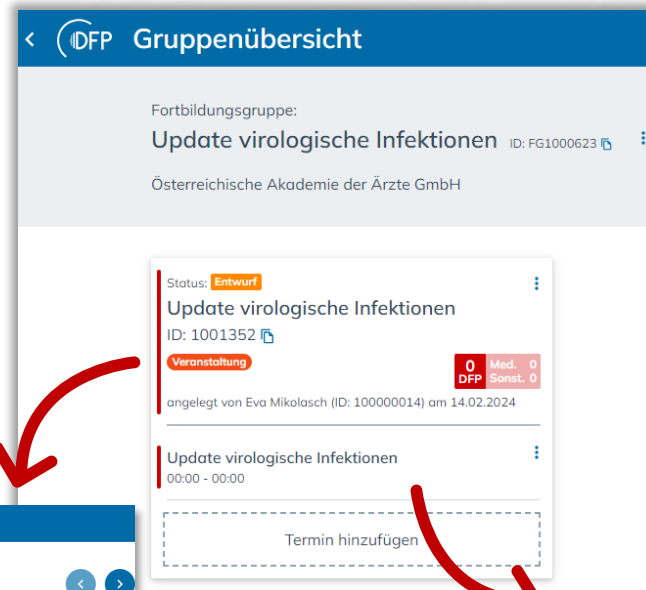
DFP Gruppenübersicht

Fortbildungsgruppe:

Update virologische Infektionen ID: FG1000623

Österreichische Akademie der Ärzte GmbH

Status: Entwurf

Update virologische Infektionen

ID: 1001352

Veranstaltung

| 0 DFP | Med. 0 |
|---|---|
| | Sonst. 0 |

angelegt von Eva Mikolasch (ID: 100000014) am 14.02.2024

Update virologische Infektionen

00:00 - 00:00

Termin hinzufügen